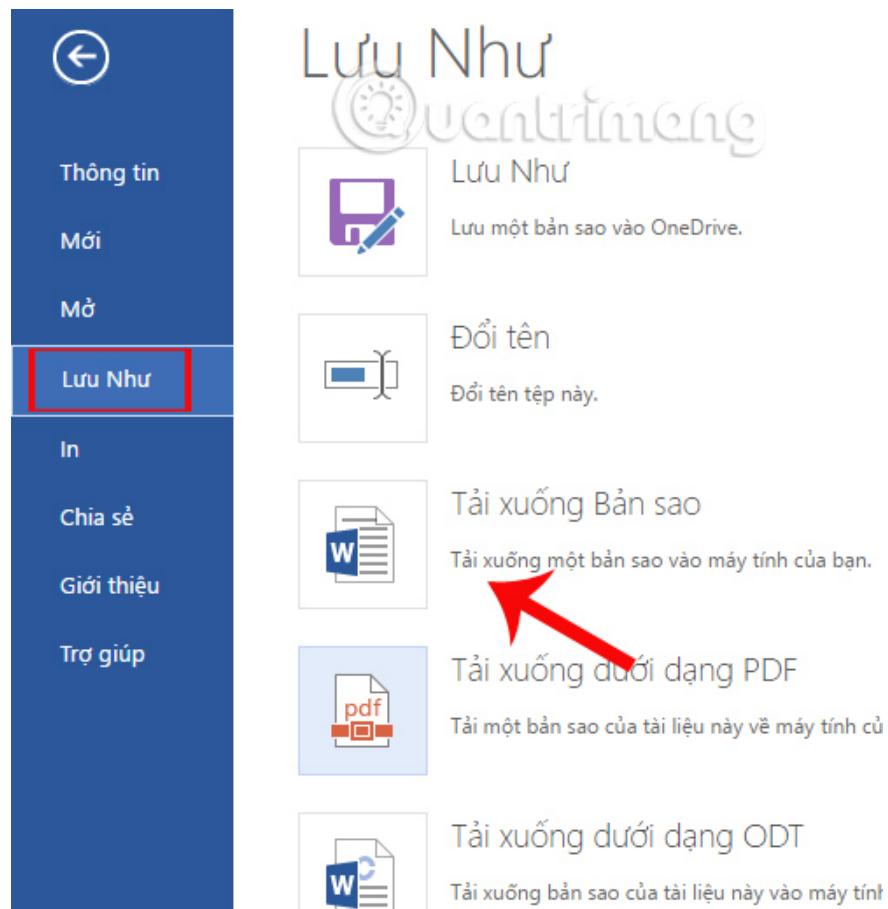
Thông tin

Mới

Mở

Lưu Như

In

Chia sẻ

Giới thiệu

Trợ giúp

Lưu Như

Quantrimang

Lưu Như

Lưu một bản sao vào OneDrive.

Đổi tên

Đổi tên tệp này.

Tải xuống Bản sao

Tải xuống một bản sao vào máy tính của bạn.

Tải xuống dưới dạng PDF

Tải một bản sao của tài liệu này về máy tính củ

Tải xuống dưới dạng ODT

Tải xuống bản sao của tài liệu này vào máy tính